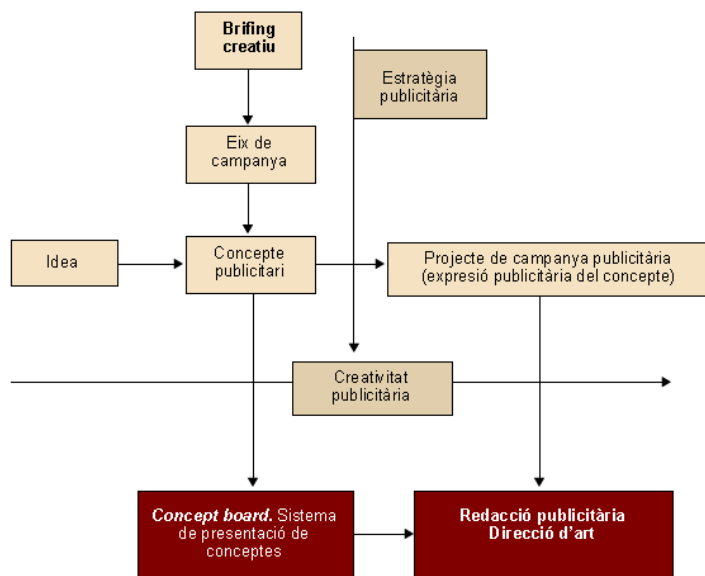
Brifing creatiu

Estratègia publicitària

Eix de campanya

Idea

Concepte publicitari

Projecte de campanya publicitària (expresió publicitària del concepte)

Creativitat publicitària

**Concept board.** Sistema de presentació de conceptes

Redacció publicitària
Direcció d'art